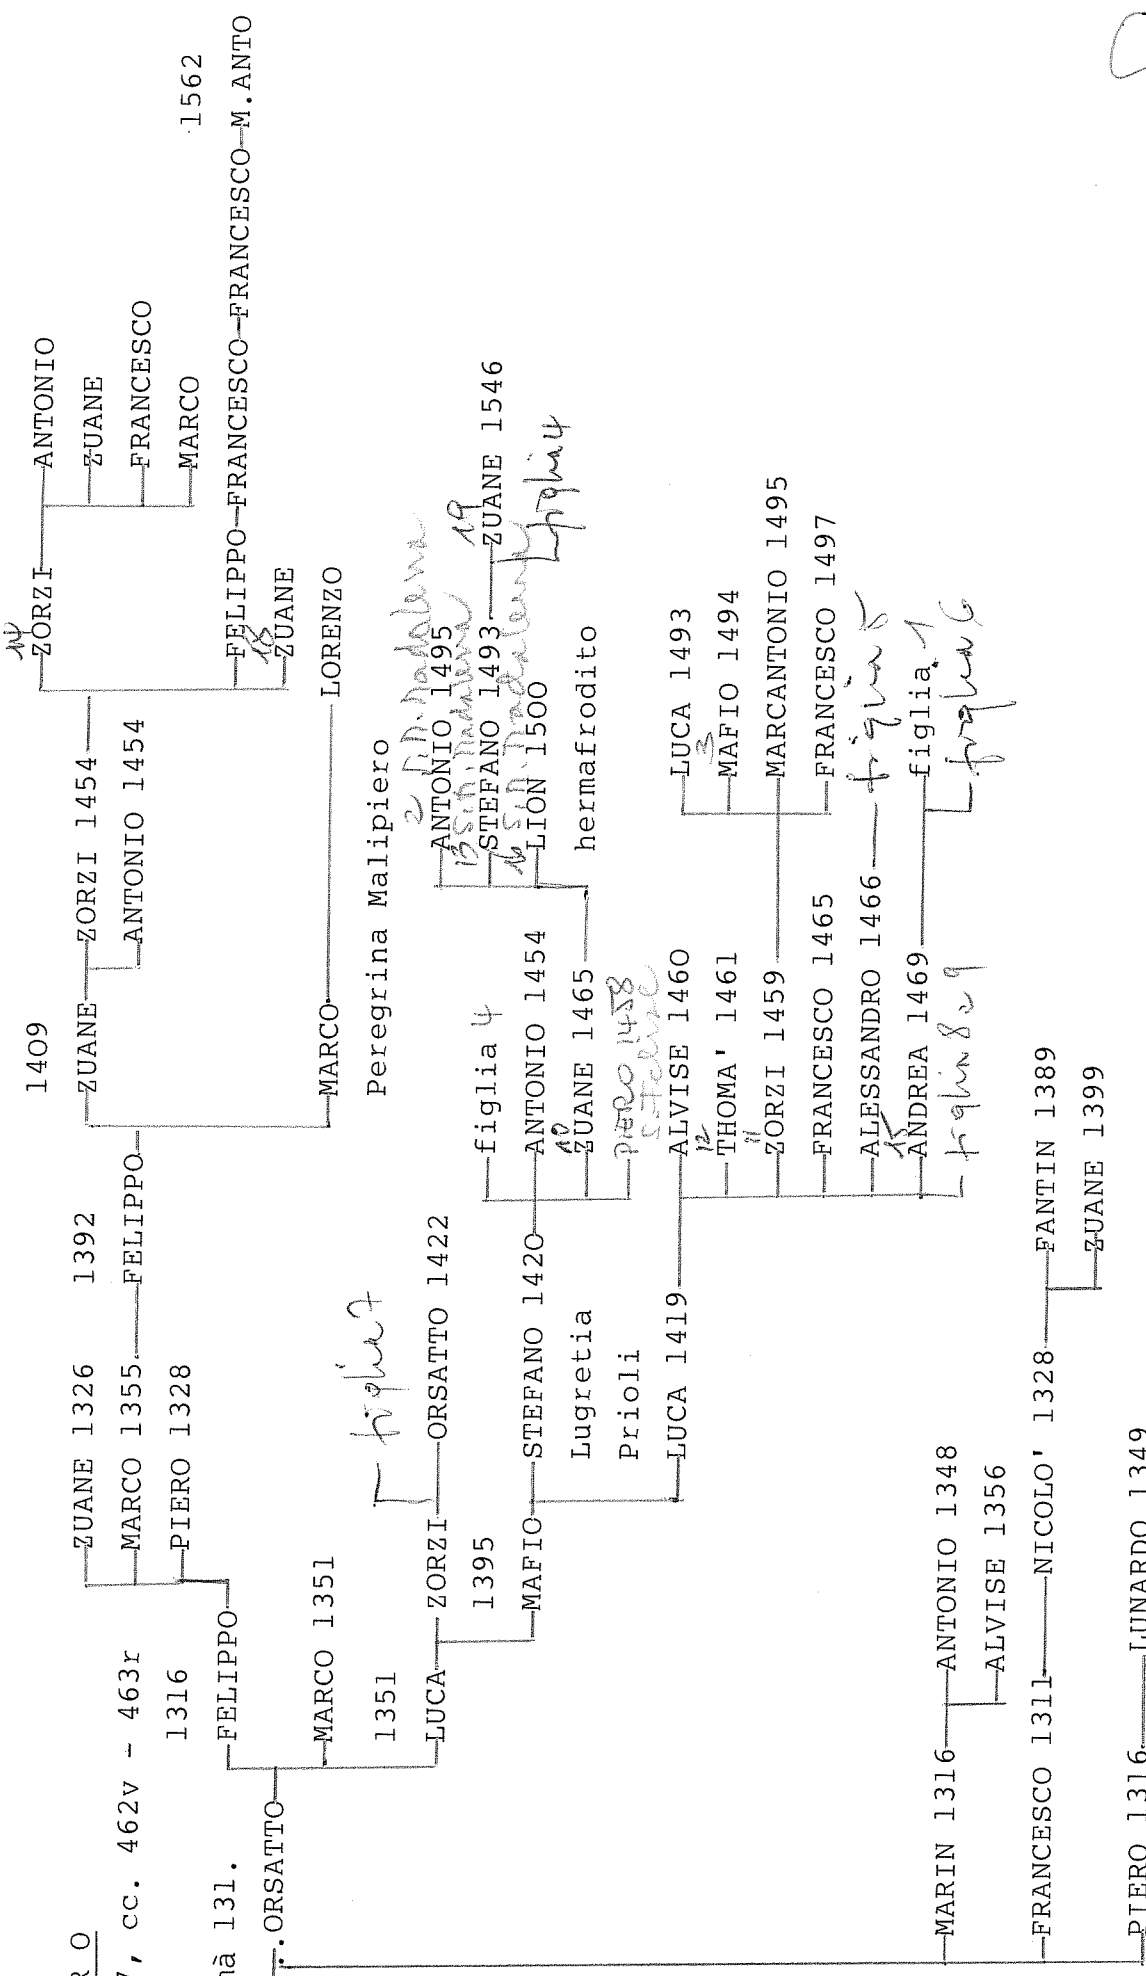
R O
7, cc. 462v - 463r
nà 131.
.ORSATTO

1316
FELIPPO
ZUANE 1326
MARCO 1355
PIERO 1328
1392
FELIPPO
1409
ZUANE
ZORZI 1454
ANTONIO 1454
ZORZI
ANTONIO
ZUANE
FRANCESCO
MARCO
FELIPPO—FRANCESCO—FRANCESCO—M.ANTO
ZUANE
1562
LORENZO
MARCO

MARCO 1351
1351
LUCA
ZORZI
1395
MAFIO
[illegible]
ORSATTO 1422
STEFANO 1420
Lugretia
Prioli
LUCA 1419
figlia 4
ANTONIO 1454
ZUANE 1465
Piero 1458 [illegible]
Peregrina Malipiero
ANTONIO 1495
STEFANO 1493
LION 1500
hermafrodito
ZUANE 1546
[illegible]
ALVISE 1460
THOMA' 1461
ZORZI 1459
FRANCESCO 1465
ALESSANDRO 1466
ANDREA 1469
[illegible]
LUCA 1493
MAFIO 1494
MARCANTONIO 1495
FRANCESCO 1497
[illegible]
figlia 1
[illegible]

MARIN 1316
ANTONIO 1348
ALVISE 1356
FRANCESCO 1311
NICOLO' 1328
FANTIN 1389
ZUANE 1399
PIERO 1316
LUNARDO 1349